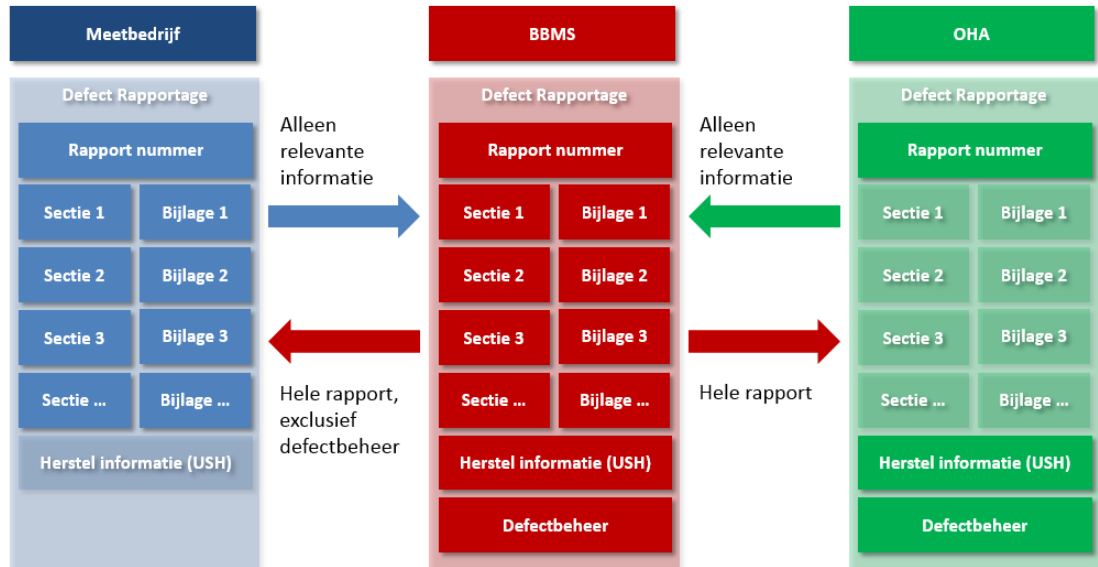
Meetbedrijf

Defect Rapportage

Rapport nummer

Sectie 1

Bijlage 1

Sectie 2

Bijlage 2

Sectie 3

Bijlage 3

Sectie …

Bijlage …

Herstel informatie (USH)

Alleen relevante informatie

Hele rapport, exclusief defectbeheer

BBMS

Defect Rapportage

Rapport nummer

Sectie 1

Bijlage 1

Sectie 2

Bijlage 2

Sectie 3

Bijlage 3

Sectie …

Bijlage …

Herstel informatie (USH)

Defectbeheer

Alleen relevante informatie

Hele rapport

OHA

Defect Rapportage

Rapport nummer

Sectie 1

Bijlage 1

Sectie 2

Bijlage 2

Sectie 3

Bijlage 3

Sectie …

Bijlage …

Herstel informatie (USH)

Defectbeheer